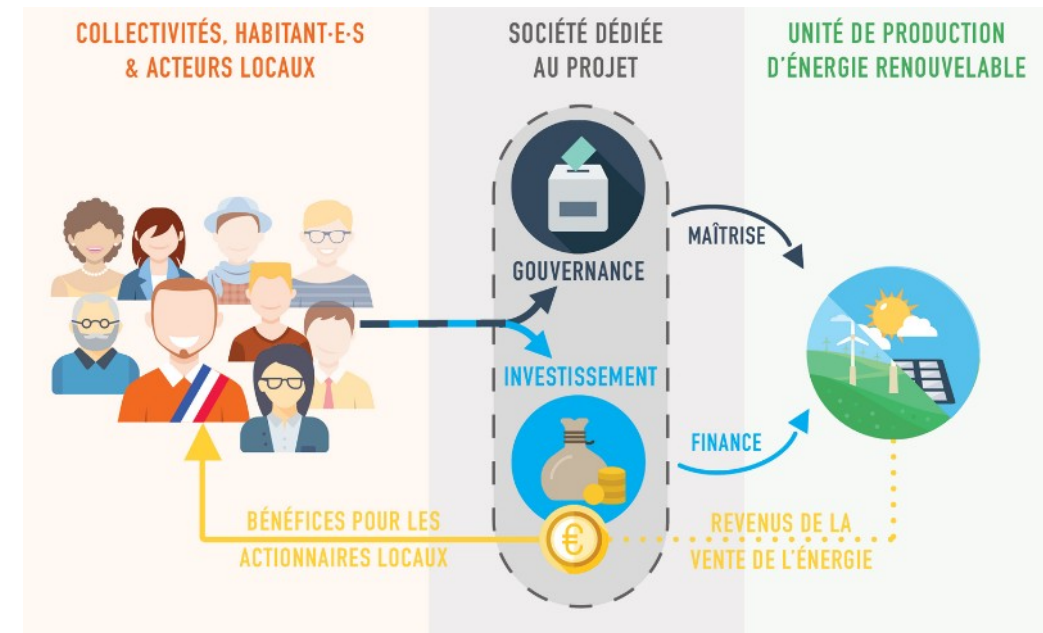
COLLECTIVITÉS, HABITANT·E·S & ACTEURS LOCAUX

SOCIÉTÉ DÉDIÉE AU PROJET

UNITÉ DE PRODUCTION D'ÉNERGIE RENOUVELABLE

GOUVERNANCE

MAÎTRISE

INVESTISSEMENT

FINANCE

€

BÉNÉFICES POUR LES ACTIONNAIRES LOCAUX

REVENUS DE LA VENTE DE L'ÉNERGIE